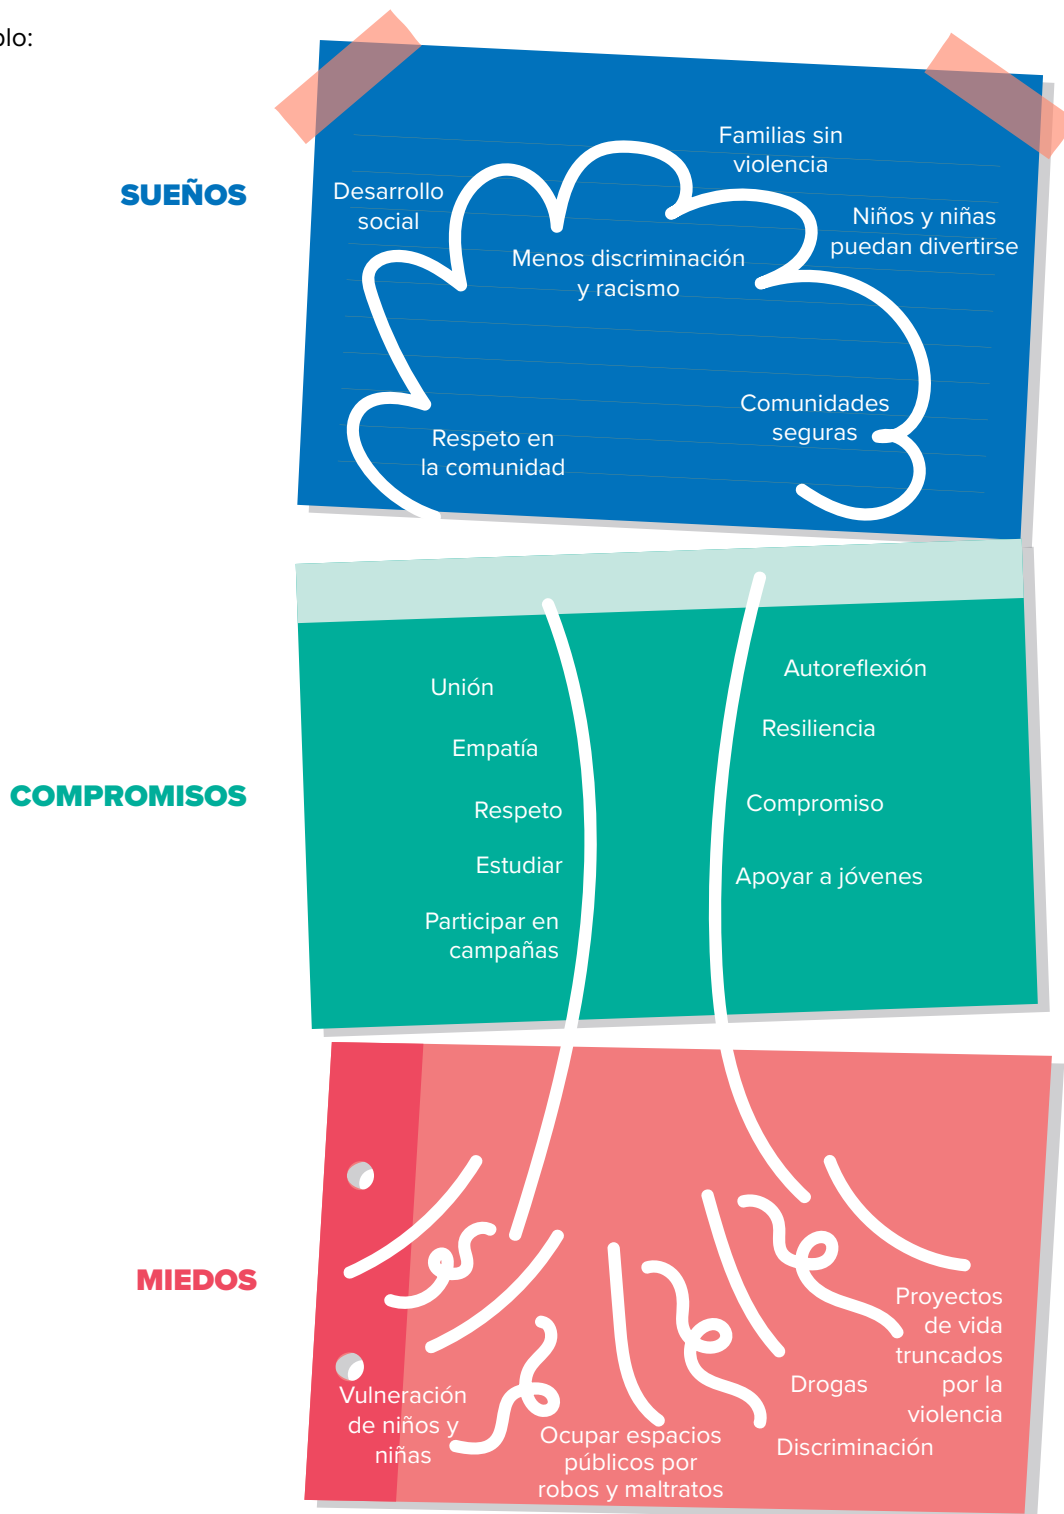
plo:

SUEÑOS

Desarrollo social

Familias sin violencia

Menos discriminación y racismo

Niños y niñas puedan divertirse

Comunidades seguras

Respeto en la comunidad

COMPROMISOS

Unión

Empatía

Respeto

Estudiar

Participar en campañas

Autoreflexión

Resiliencia

Compromiso

Apoyar a jóvenes

MIEDOS

Vulneración de niños y niñas

Ocupar espacios públicos por robos y maltratos

Drogas

Discriminación

Proyectos de vida truncados por la violencia